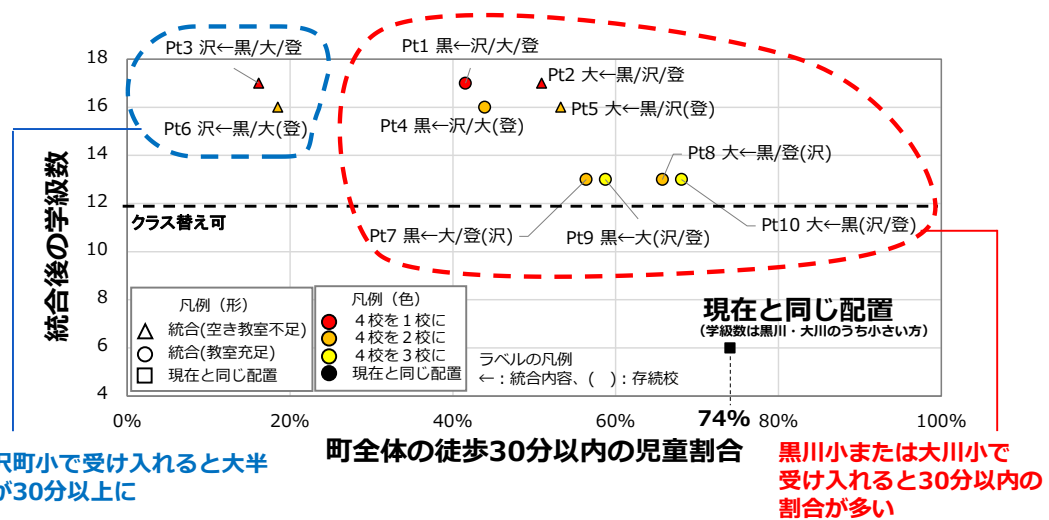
Pt3 沢←黒/大/登

Pt1 黒←沢/大/登

Pt2 大←黒/沢/登

Pt4 黒←沢/大(登)

Pt5 大←黒/沢(登)

Pt6 沢←黒/大(登)

Pt8 大←黒/登(沢)

Pt7 黒←大/登(沢)

Pt9 黒←大(沢/登)

Pt10 大←黒(沢/登)

クラス替え可

統合後の学級数

18
16
14
12
10
8
6
4

0%
20%
40%
60%
74%
80%
100%

町全体の徒歩30分以内の児童割合

凡例（形）
統合(空き教室不足)
統合(教室充足)
現在と同じ配置

凡例（色）
４校を１校に
４校を２校に
４校を３校に
現在と同じ配置

ラベルの凡例
←：統合内容、(　)：存続校

現在と同じ配置
（学級数は黒川・大川のうち小さい方）

沢町小で受け入れると大半が30分以上に

黒川小または大川小で受け入れると30分以内の割合が多い